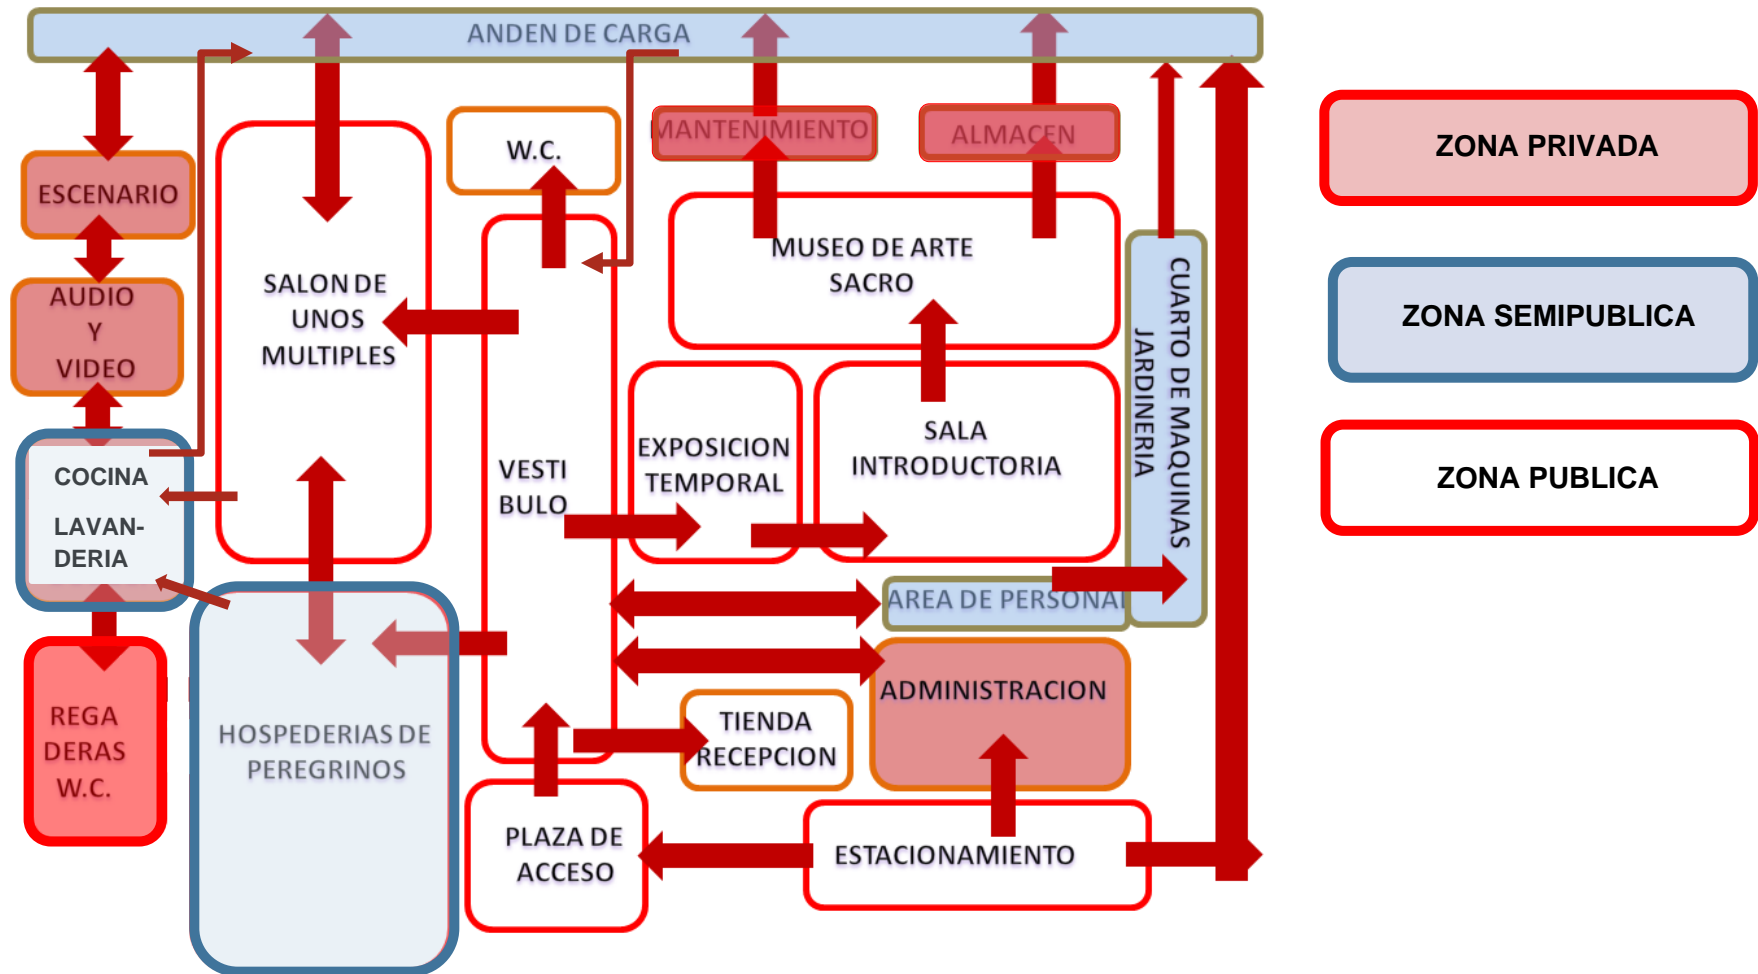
ANDEN DE CARGA

ESCENARIO

AUDIO
Y
VIDEO

COCINA

LAVAN-
DERIA

REGA
DERAS
W.C.

SALON DE
UNOS
MULTIPLES

W.C.

MANTENIMIENTO

ALMACEN

MUSEO DE ARTE
SACRO

VESTI
BULO

EXPOSICION
TEMPORAL

SALA
INTRODUCTORIA

CUARTO DE MAQUINAS
JARDINERIA

AREA DE PERSONAL

ADMINISTRACION

TIENDA
RECEPCION

HOSPEDERIAS DE
PEREGRINOS

PLAZA DE
ACCESO

ESTACIONAMIENTO

ZONA PRIVADA

ZONA SEMIPUBLICA

ZONA PUBLICA